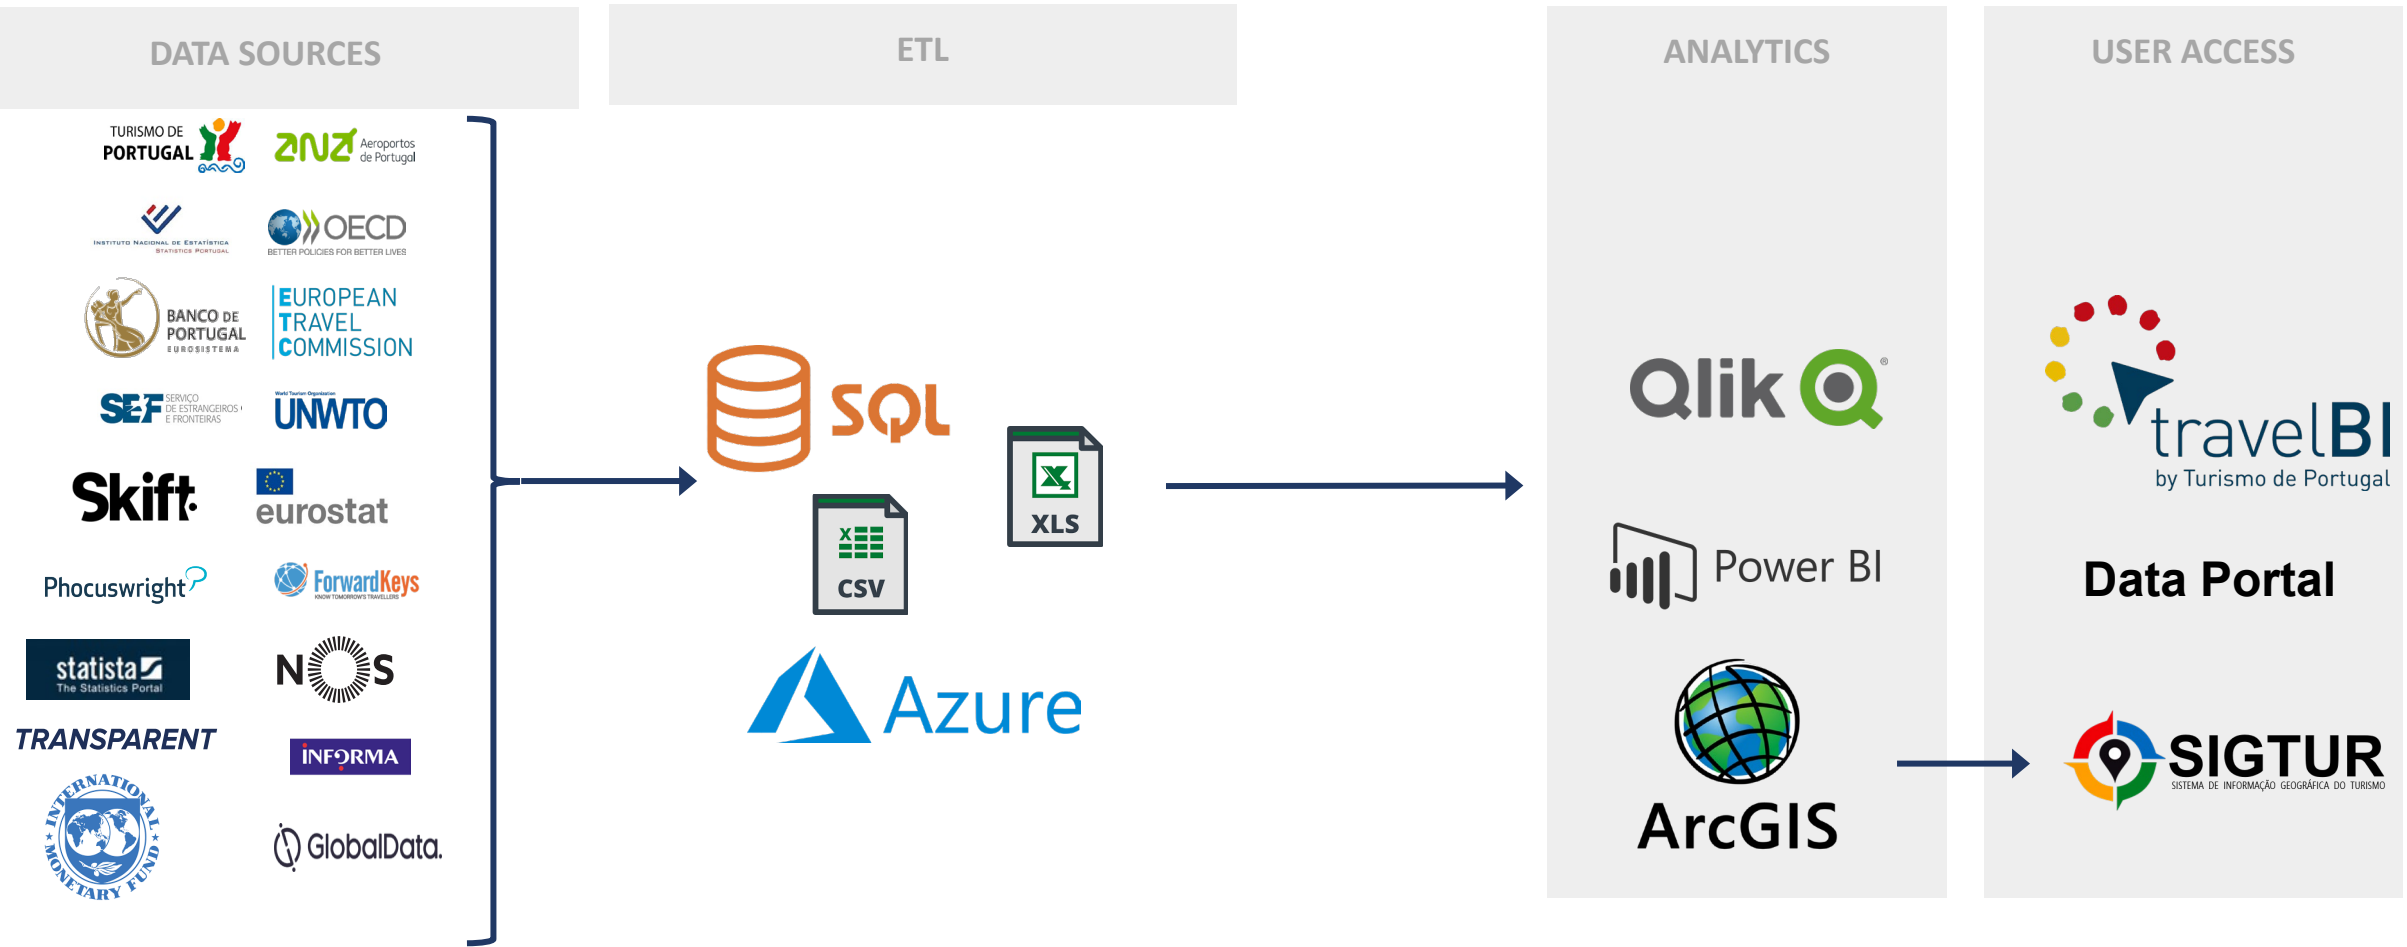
DATA SOURCES

ETL

ANALYTICS

USER ACCESS

TURISMO DE PORTUGAL

ANA Aeroportos de Portugal

Instituto Nacional de Estatística Statistics Portugal

OECD BETTER POLICIES FOR BETTER LIVES

BANCO DE PORTUGAL EUROSISTEMA

EUROPEAN TRAVEL COMMISSION

SEF SERVIÇO DE ESTRANGEIROS E FRONTEIRAS

World Tourism Organization UNWTO

Skift.

eurostat

Phocuswright

ForwardKeys KNOW TOMORROW'S TRAVELLERS

statista The Statistics Portal

NOS

TRANSPARENT

INFORMA

INTERNATIONAL MONETARY FUND

GlobalData.

SQL

CSV

XLS

Azure

Qlik

Power BI

ArcGIS

travelBI by Turismo de Portugal

Data Portal

SIGTUR SISTEMA DE INFORMAÇÃO GEOGRÁFICA DO TURISMO